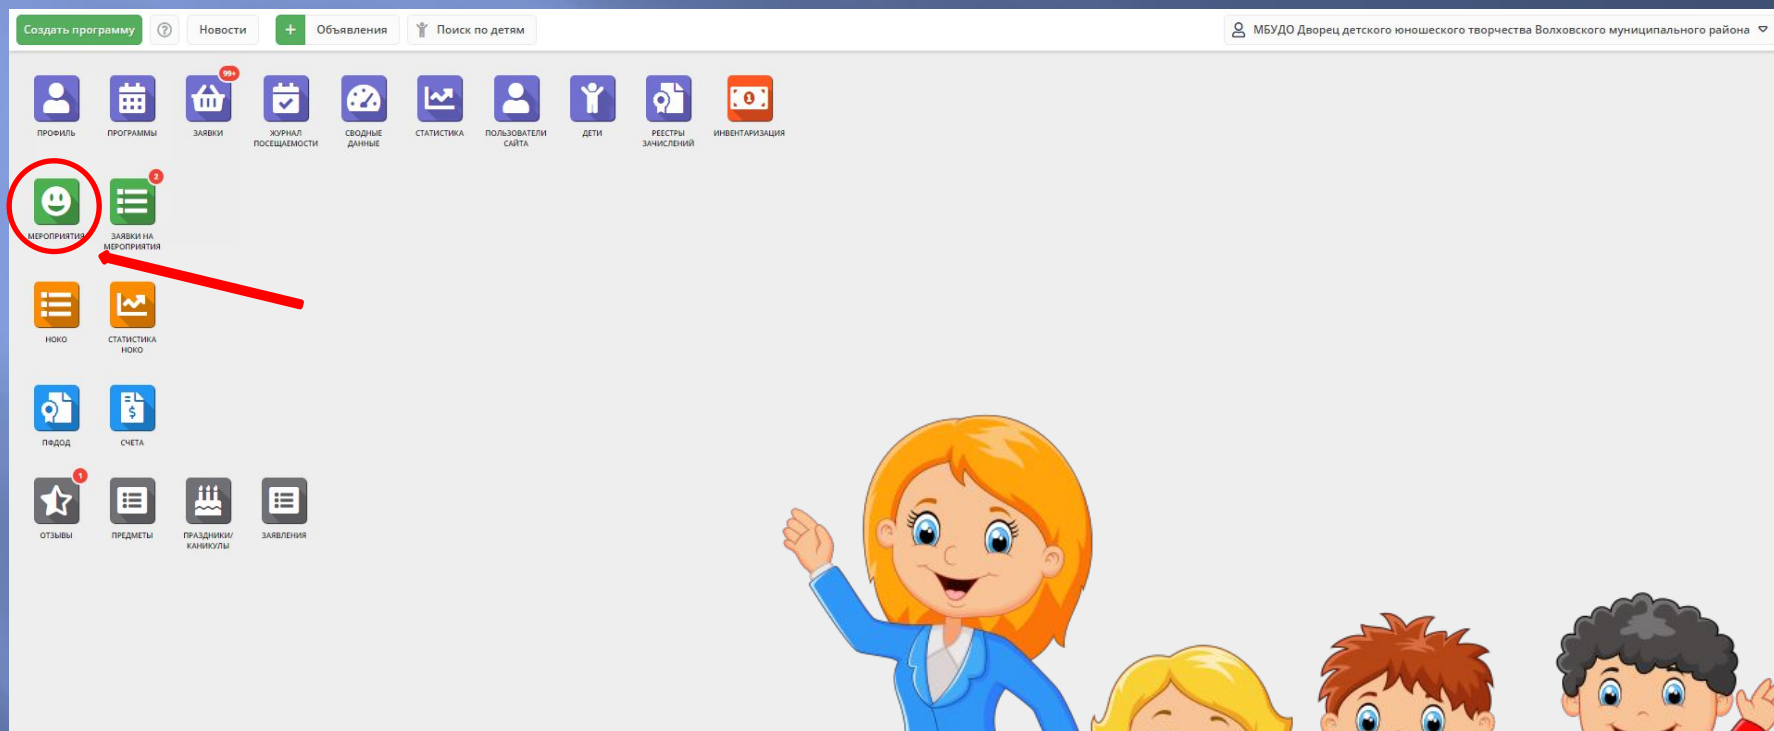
Создать программу ? Новости + Объявления Поиск по детям МБУДО Дворец детского юношеского творчества Волховского муниципального района

ПРОФИЛЬ ПРОГРАММЫ 99+ ЗАЯВКИ ЖУРНАЛ ПОСЕЩАЕМОСТИ СВОДНЫЕ ДАННЫЕ СТАТИСТИКА ПОЛЬЗОВАТЕЛИ САЙТА ДЕТИ РЕЕСТРЫ ЗАЧИСЛЕНИЙ ИНВЕНТАРИЗАЦИЯ

МЕРОПРИЯТИЯ 2 ЗАЯВКИ НА МЕРОПРИЯТИЯ

НОКО СТАТИСТИКА НОКО

ПФДОД СЧЕТА

1 ОТЗЫВЫ ПРЕДМЕТЫ ПРАЗДНИКИ/ КАНИКУЛЫ ЗАЯВЛЕНИЯ